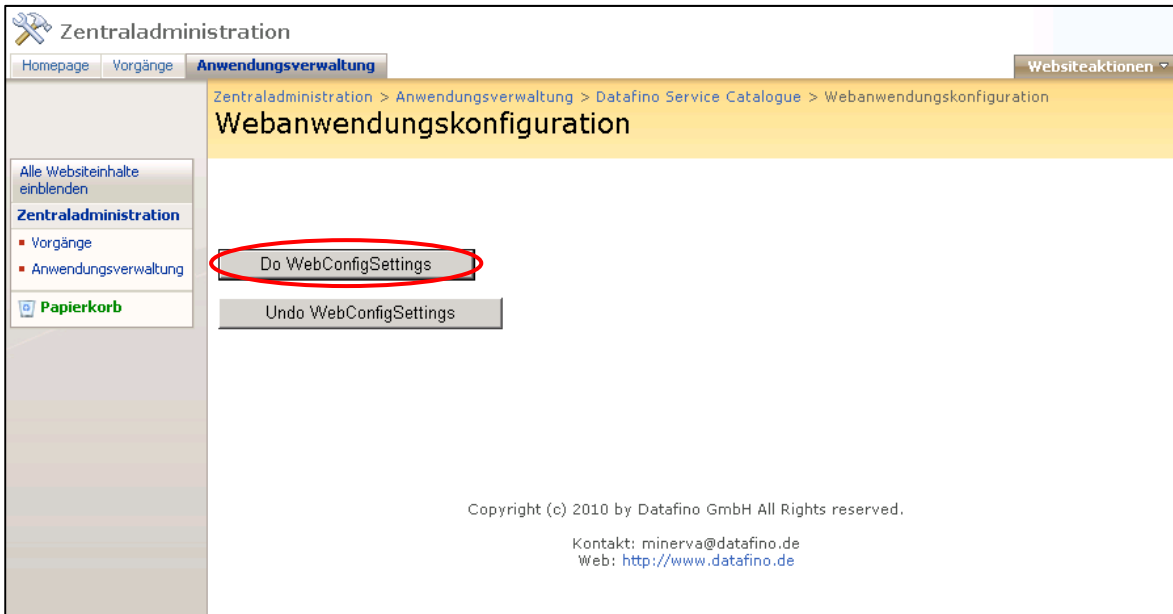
Zentraladministration

Homepage | Vorgänge | Anwendungsverwaltung

Websiteaktionen ▾

Zentraladministration > Anwendungsverwaltung > Datafino Service Catalogue > Webanwendungskonfiguration

Webanwendungskonfiguration

Alle Websiteinhalte einblenden

Zentraladministration

▪ Vorgänge

▪ Anwendungsverwaltung

Papierkorb

Do WebConfigSettings

Undo WebConfigSettings

Copyright (c) 2010 by Datafino GmbH All Rights reserved.

Kontakt: minerva@datafino.de
Web: http://www.datafino.de